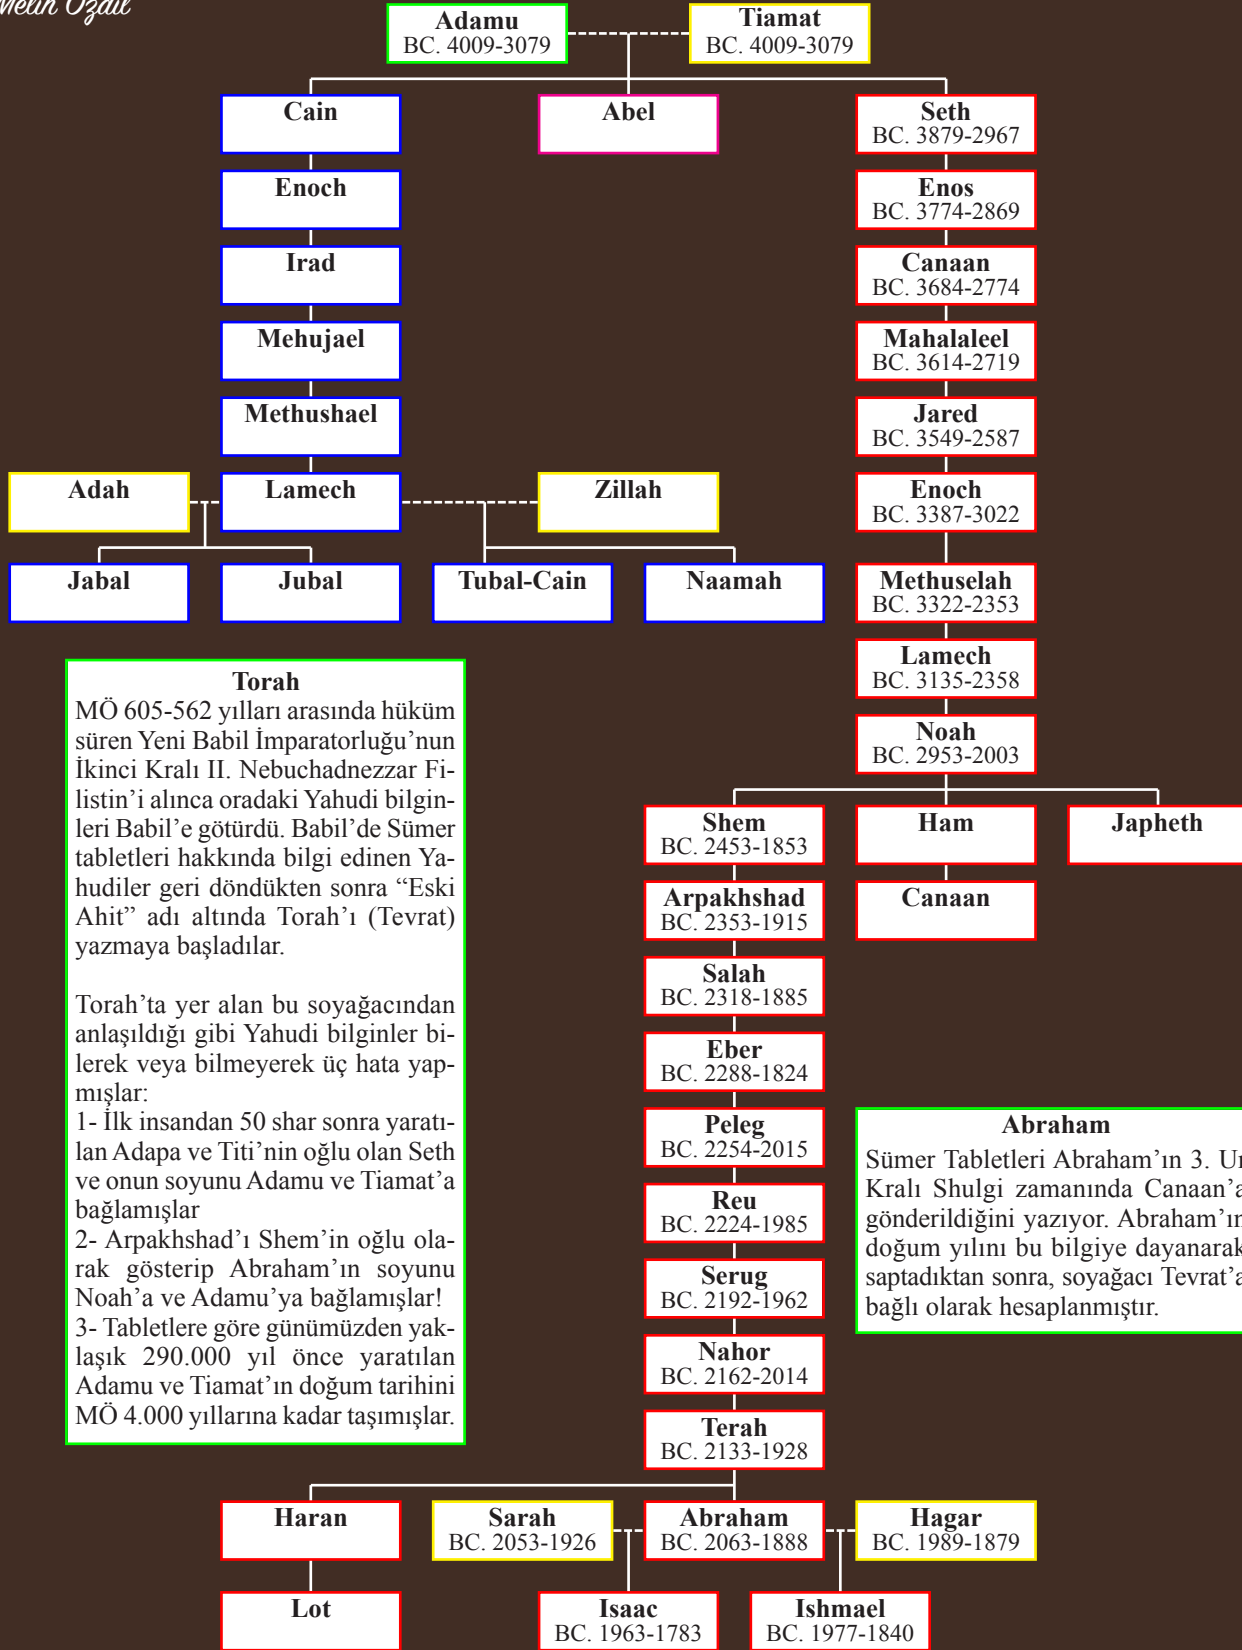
Melih Özdil

Adamu
BC. 4009-3079

Tiamat
BC. 4009-3079

Cain

Abel

Seth
BC. 3879-2967

Enoch

Enos
BC. 3774-2869

Irad

Canaan
BC. 3684-2774

Mehujael

Mahalaleel
BC. 3614-2719

Methushael

Jared
BC. 3549-2587

Adah

Lamech

Zillah

Enoch
BC. 3387-3022

Jabal

Jubal

Tubal-Cain

Naamah

Methuselah
BC. 3322-2353

Lamech
BC. 3135-2358

Noah
BC. 2953-2003

Torah
MÖ 605-562 yılları arasında hüküm süren Yeni Babil İmparatorluğu'nun İkinci Kralı II. Nebuchadnezzar Filistin'i alınca oradaki Yahudi bilginleri Babil'e götürdü. Babil'de Sümer tabletleri hakkında bilgi edinen Yahudiler geri döndükten sonra "Eski Ahit" adı altında Torah'ı (Tevrat) yazmaya başladılar.

Torah'ta yer alan bu soyağacından anlaşıldığı gibi Yahudi bilginler bilerek veya bilmeyerek üç hata yapmışlar:
1- İlk insandan 50 shar sonra yaratılan Adapa ve Titi'nin oğlu olan Seth ve onun soyunu Adamu ve Tiamat'a bağlamışlar
2- Arpakhshad'ı Shem'in oğlu olarak gösterip Abraham'ın soyunu Noah'a ve Adamu'ya bağlamışlar!
3- Tabletlere göre günümüzden yaklaşık 290.000 yıl önce yaratılan Adamu ve Tiamat'ın doğum tarihini MÖ 4.000 yıllarına kadar taşımışlar.

Shem
BC. 2453-1853

Ham

Japheth

Arpakhshad
BC. 2353-1915

Canaan

Salah
BC. 2318-1885

Eber
BC. 2288-1824

Peleg
BC. 2254-2015

Abraham
Sümer Tabletleri Abraham'ın 3. Ur Kralı Shulgi zamanında Canaan'a gönderildiğini yazıyor. Abraham'ın doğum yılını bu bilgiye dayanarak saptadıktan sonra, soyağacı Tevrat'a bağlı olarak hesaplanmıştır.

Reu
BC. 2224-1985

Serug
BC. 2192-1962

Nahor
BC. 2162-2014

Terah
BC. 2133-1928

Haran

Sarah
BC. 2053-1926

Abraham
BC. 2063-1888

Hagar
BC. 1989-1879

Lot

Isaac
BC. 1963-1783

Ishmael
BC. 1977-1840